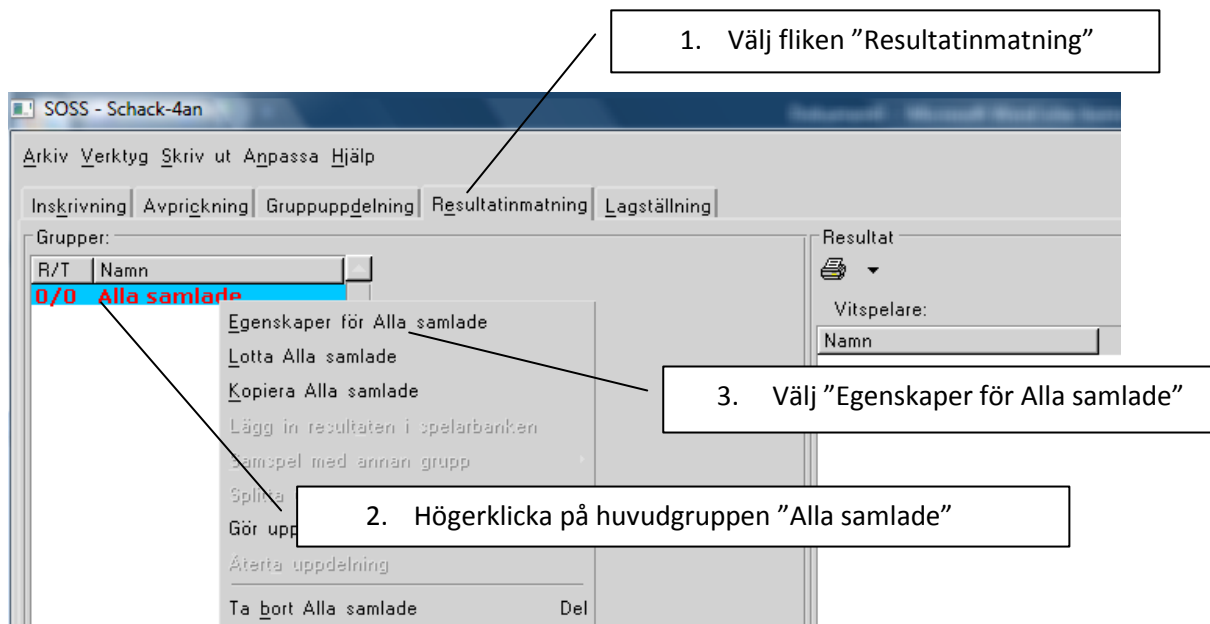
1. Välj fliken ”Resultatinmatning”

SOSS - Schack-4an

Arkiv Verktyg Skriv ut Anpassa Hjälp

Inskrivning | Avprickning | Gruppuppdelning | Resultatinmatning | Lagställning

Grupper:

| R/T | Namn |
|---|---|
| 0/0 | Alla samlade |

Egenskaper för Alla samlade
Lotta Alla samlade
Kopiera Alla samlade
Lägg in resultaten i spelarbanken
Samspel med annan grupp
Splitta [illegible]
Gör upp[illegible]
Återta uppdelning
Ta bort Alla samlade Del

Resultat

Vitspelare:

Namn

3. Välj ”Egenskaper för Alla samlade”

2. Högerklicka på huvudgruppen ”Alla samlade”